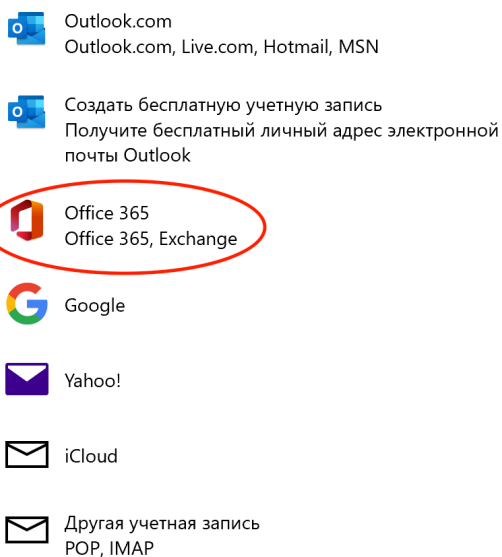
Outlook.com
Outlook.com, Live.com, Hotmail, MSN

Создать бесплатную учетную запись
Получите бесплатный личный адрес электронной почты Outlook

Office 365
Office 365, Exchange

Google

Yahoo!

iCloud

Другая учетная запись
POP, IMAP